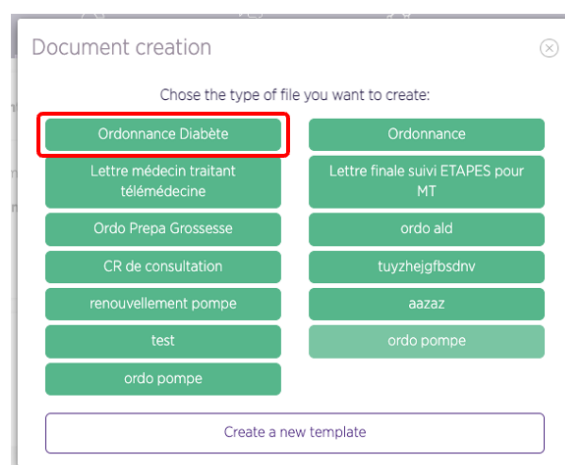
Document creation

Chose the type of file you want to create:

Ordonnance Diabète

Ordonnance

Lettre médecin traitant télémédecine

Lettre finale suivi ETAPES pour MT

Ordo Prepa Grossesse

ordo ald

CR de consultation

tuyzhejgfbsdnv

renouvellement pompe

aazaz

test

ordo pompe

ordo pompe

Create a new template